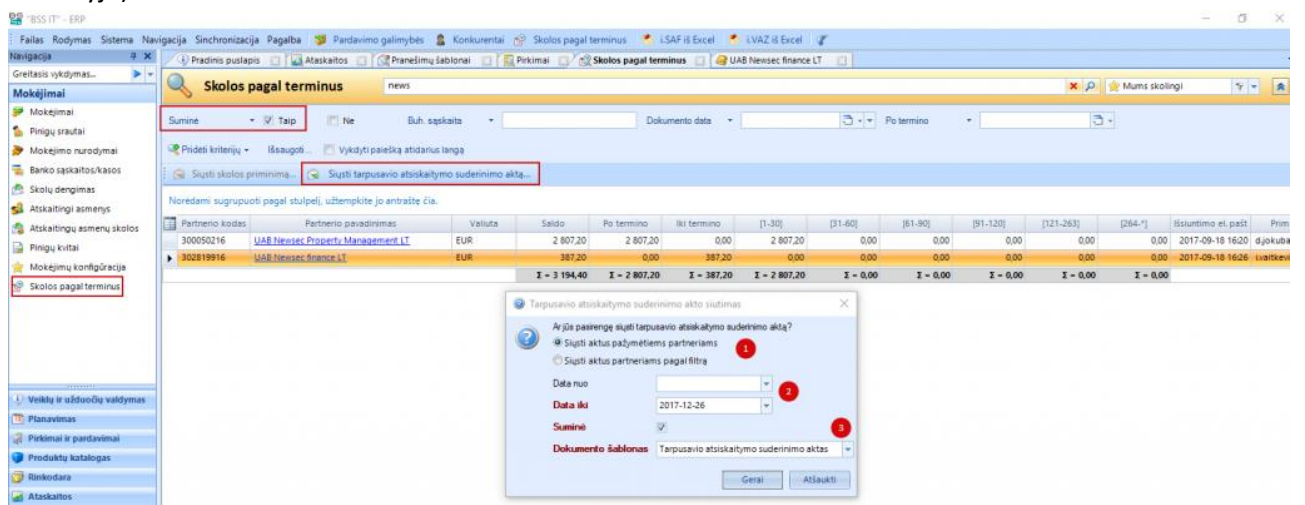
"BSS IT" - ERP

Failas Rodymas Sistema Navigacija Sinchronizacija Pagalba Pardavimo galimybės Konkurentai Skolos pagal terminus i.SAF iš Excel i.VAZ iš Excel

Navigacija
Greitasis vykdymas...
Mokėjimai
Mokėjimai
Pinigų srautai
Mokėjimo nurodymai
Banko sąskaitos/kasos
Skolų dengimas
Atsiskaitingi asmenys
Atsiskaitingų asmenų skolos
Pinigų kvitai
Mokėjimų konfigūracija
Skolos pagal terminus

Veiklų ir užduočių valdymas
Planavimas
Pirkimai ir pardavimai
Produktų katalogas
Rinkodara
Ataskaitos

Pradinis puslapis | Ataskaitos | Pranešimų šablonai | Pirkimai | Skolos pagal terminus | UAB Newsec finance LT

Skolos pagal terminus news
Mums skolingi

Suminė Taip Ne Buh. sąskaita Dokumento data Po termino
Pridėti kriterijų Išsaugoti... Vykdyti paiešką atidarius langą
Siųsti skolos priminimą... Siųsti tarpusavio atsiskaitymo suderinimo aktą...

Norėdami sugrupuoti pagal stulpelį, užtempkite jo antraštę čia.

| Partnerio kodas | Partnerio pavadinimas | Valiuta | Saldo | Po termino | Iki termino | [1-30] | [31-60] | [61-90] | [91-120] | [121-263] | [264-*] | Išsiuntimo el. pašt | Prim |
|---|---|---|---|---|---|---|---|---|---|---|---|---|---|
| 300050216 | UAB Newsec Property Management LT | EUR | 2 807,20 | 2 807,20 | 0,00 | 2 807,20 | 0,00 | 0,00 | 0,00 | 0,00 | 0,00 | 2017-09-18 16:20 | d.jokuba |
| 302819916 | UAB Newsec finance LT | EUR | 387,20 | 0,00 | 387,20 | 0,00 | 0,00 | 0,00 | 0,00 | 0,00 | 0,00 | 2017-09-18 16:26 | i.vaitkevi |
| | | | Σ = 3 194,40 | Σ = 2 807,20 | Σ = 387,20 | Σ = 2 807,20 | Σ = 0,00 | Σ = 0,00 | Σ = 0,00 | Σ = 0,00 | Σ = 0,00 | | |

Tarpusavio atsiskaitymo suderinimo akto siutimas
Ar jūs pasirengę siųsti tarpusavio atsiskaitymo suderinimo aktą?
Siųsti aktus pažymėtiems partneriams 1
Siųsti aktus partneriams pagal filtrą
Data nuo 2
Data iki 2017-12-26
Suminė 3
Dokumento šablonas Tarpusavio atsiskaitymo suderinimo aktas
Gerai Atšaukti